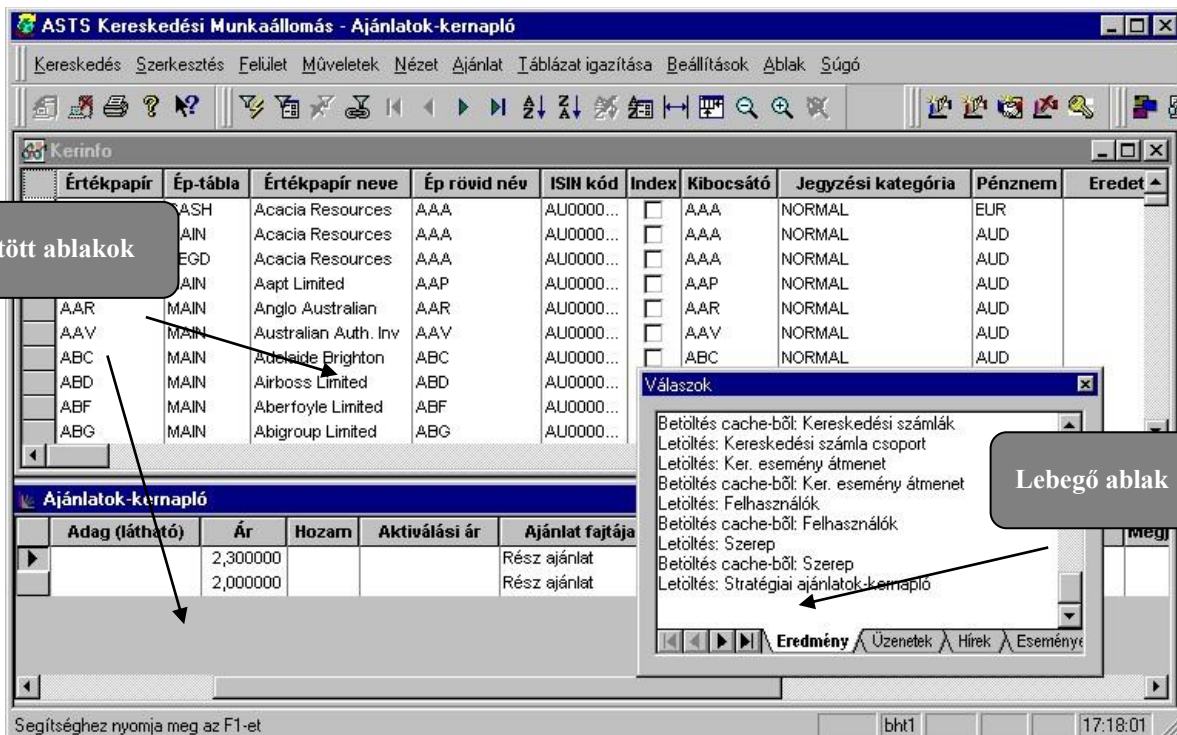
ASTS Kereskedési Munkaállomás - Ajánlatok-kernapló

Kereskedés Szerkesztés Felület Mûveletek Nézet Ajánlat Táblázat igazítása Beállítások Ablak Súgó

Kerinfo

| | Értékpapír | Ép-tábla | Értékpapír neve | Ép rövid név | ISIN kód | Index | Kibocsátó | Jegyzési kategória | Pénznem | Eredet |
|---|---|---|---|---|---|---|---|---|---|---|
| | | CASH | Acacia Resources | AAA | AU0000... | | AAA | NORMAL | EUR | |
| | | MAIN | Acacia Resources | AAA | AU0000... | | AAA | NORMAL | AUD | |
| | | EGD | Acacia Resources | AAA | AU0000... | | AAA | NORMAL | AUD | |
| | | MAIN | Aapt Limited | AAP | AU0000... | | AAP | NORMAL | AUD | |
| | AAR | MAIN | Anglo Australian | AAR | AU0000... | | AAR | NORMAL | AUD | |
| | AAV | MAIN | Australian Auth. Inv | AAV | AU0000... | | AAV | NORMAL | AUD | |
| | ABC | MAIN | Adelaide Brighton | ABC | AU0000... | | ABC | NORMAL | AUD | |
| | ABD | MAIN | Airboss Limited | ABD | AU0000... | | | | | |
| | ABF | MAIN | Aberfoyle Limited | ABF | AU0000... | | | | | |
| | ABG | MAIN | Abigroup Limited | ABG | AU0000... | | | | | |

tött ablakok

Ajánlatok-kernapló

| | Adag (látható) | Ár | Hozam | Aktiválási ár | Ajánlat fajtája | Megj |
|---|---|---|---|---|---|---|
| ▶ | | 2,300000 | | | Rész ajánlat | |
| | | 2,000000 | | | Rész ajánlat | |

Válaszok

Betöltés cache-bõl: Kereskedési számlák
Letöltés: Kereskedési számla csoport
Letöltés: Ker. esemény átmenet
Betöltés cache-bõl: Ker. esemény átmenet
Letöltés: Felhasználók
Betöltés cache-bõl: Felhasználók
Letöltés: Szerep
Betöltés cache-bõl: Szerep
Letöltés: Stratégiai ajánlatok-kernapló

Eredmény | Üzenetek | Hírek | Eseménye

Lebegő ablak

Segítséghez nyomja meg az F1-et | bht1 | 17:18:01